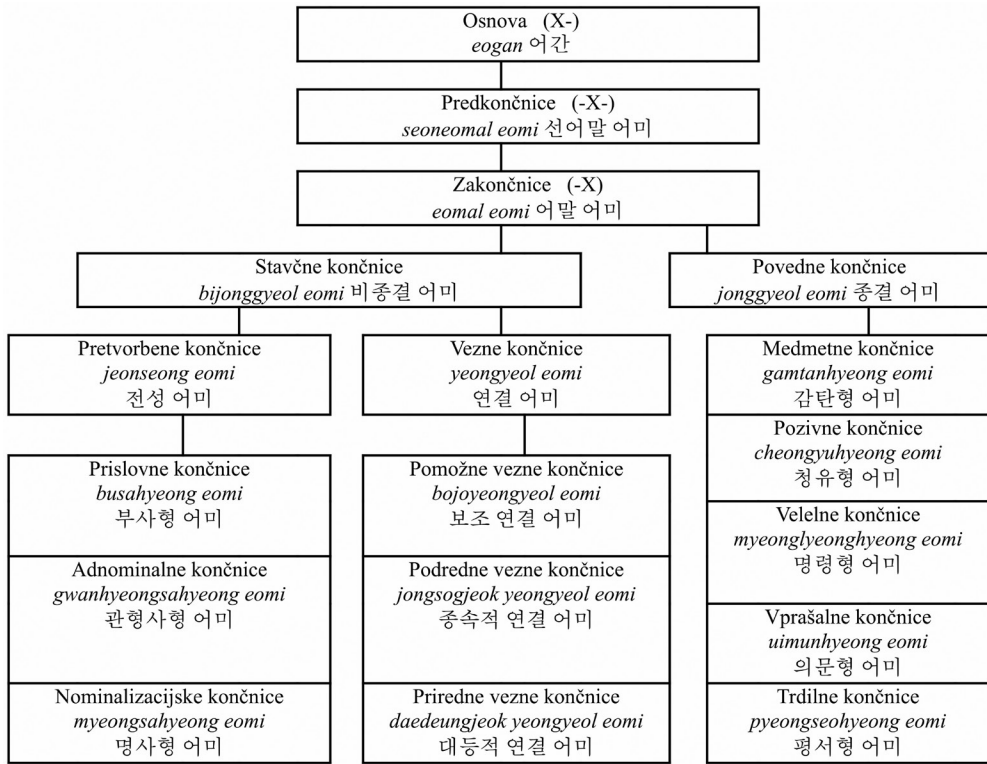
Osnova (X-)
eogan 어간

Predkončnice (-X-)
seoneomal eomi 선어말 어미

Zakončnice (-X)
eomal eomi 어말 어미

Stavčne končnice
bijonggyeol eomi 비종결 어미

Povedne končnice
jonggyeol eomi 종결 어미

Pretvorbene končnice
jeonseong eomi
전성 어미

Prislovne končnice
busahyeong eomi
부사형 어미

Adnominalne končnice
gwanhyeongsahyeong eomi
관형사형 어미

Nominalizacijske končnice
myeongsahyeong eomi
명사형 어미

Vezne končnice
yeongyeol eomi
연결 어미

Pomožne vezne končnice
bojoyeongyeol eomi
보조 연결 어미

Podredne vezne končnice
jongsogjeok yeongyeol eomi
종속적 연결 어미

Priredne vezne končnice
daedeungjeok yeongyeol eomi
대등적 연결 어미

Medmetne končnice
gamtanhyeong eomi
감탄형 어미

Pozivne končnice
cheongyuhyeong eomi
청유형 어미

Velelne končnice
myeonglyeonghyeong eomi
명령형 어미

Vprašalne končnice
uimunhyeong eomi
의문형 어미

Trdilne končnice
pyeongseohyeong eomi
평서형 어미